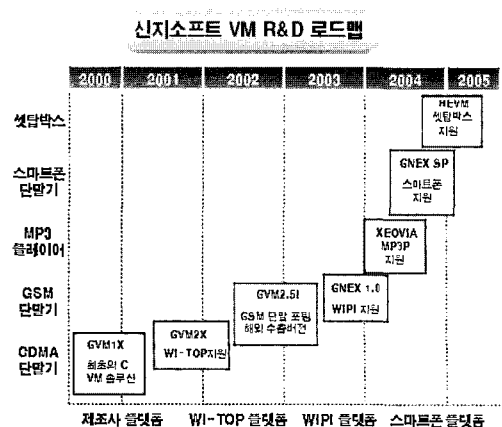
신지소프트 VM R&D 로드맵

2000 2001 2002 2003 2004 2005

셋탑박스

스마트폰 단말기

MP3 플레이어

GSM 단말기

CDMA 단말기

HEVM
셋탑박스
지원

GNEX SP
스마트폰
지원

XEOVIA
MP3P
지원

GNEX 1.0
WIPI 지원

GVM2.5I
GSM 단말 포팅
해외 수출버전

GVM2X
WI-TOP지원

GVM1X
최초의 C
VM 솔루션

제조사 플랫폼 WI-TOP 플랫폼 WIPI 플랫폼 스마트폰 플랫폼